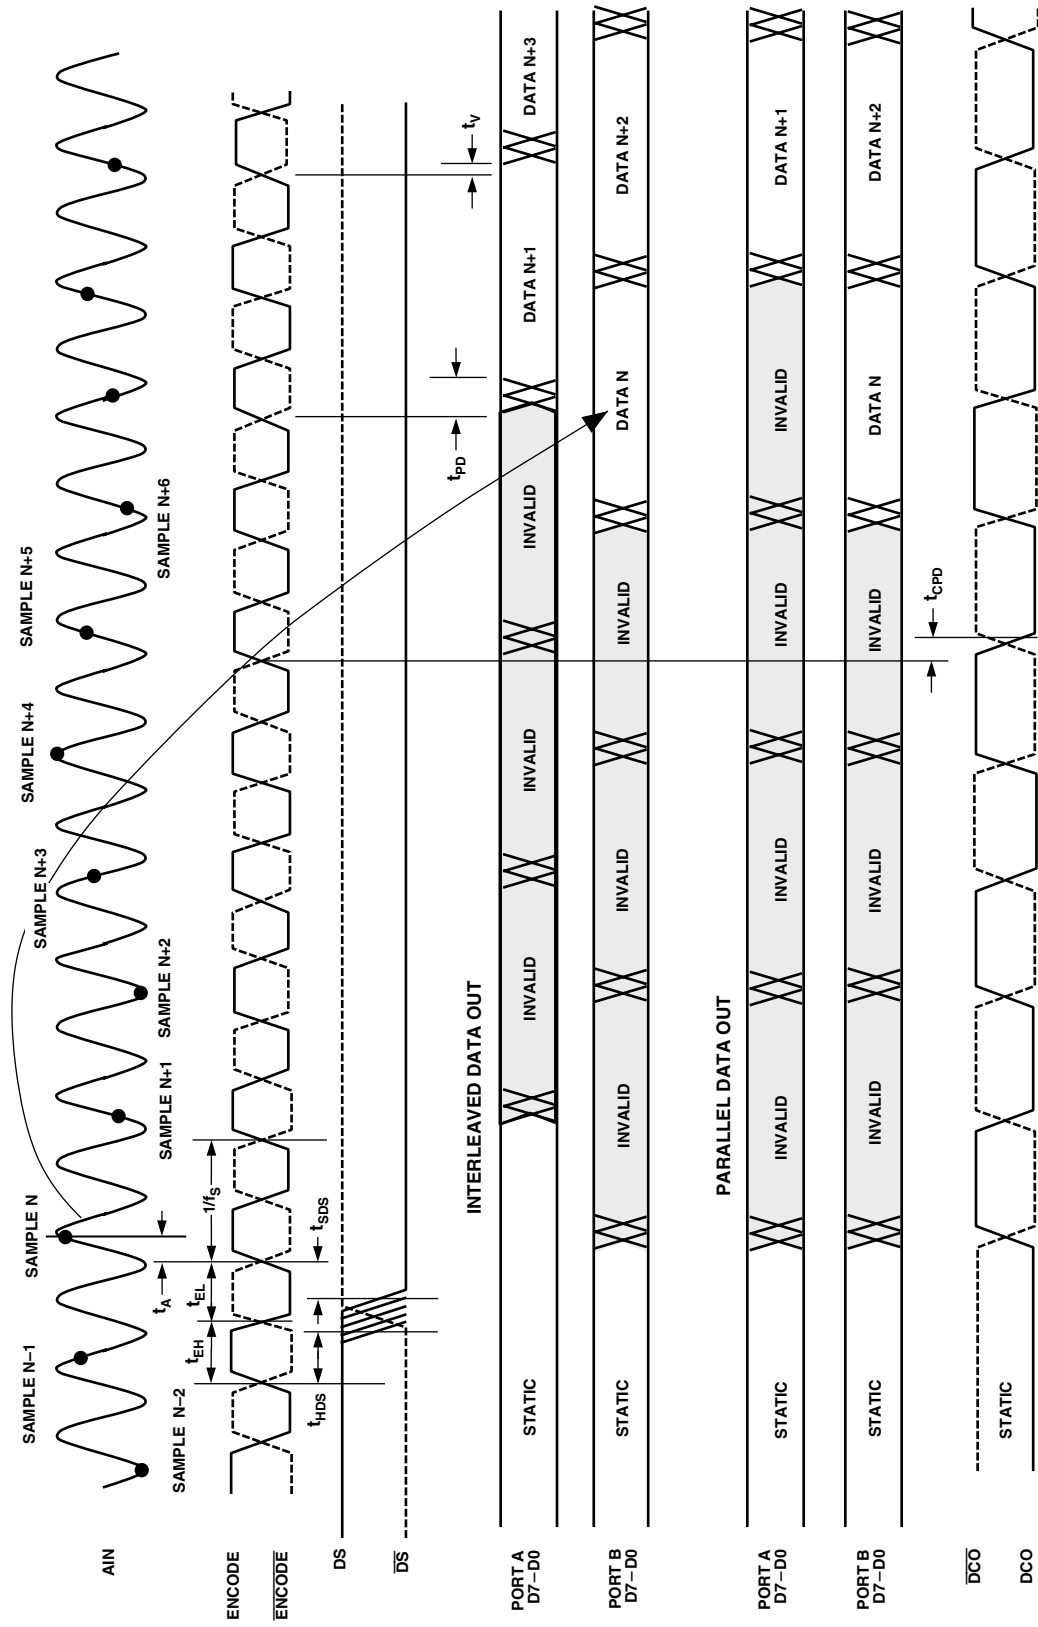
AIN

ENCODE

$\overline{ENCODE}$

DS

$\overline{DS}$

PORT A D7–D0

PORT B D7–D0

PORT A D7–D0

PORT B D7–D0

$\overline{DCO}$

DCO

SAMPLE N–1

SAMPLE N–2

SAMPLE N

SAMPLE N+1

SAMPLE N+2

SAMPLE N+3

SAMPLE N+4

SAMPLE N+5

SAMPLE N+6

$t_A$

$t_{EH}$

$t_{EL}$

$1/f_S$

$t_{HDS}$

$t_{SDS}$

$t_{PD}$

$t_V$

$t_{CPD}$

INTERLEAVED DATA OUT

STATIC

INVALID

INVALID

INVALID

INVALID

DATA N+1

DATA N+3

STATIC

INVALID

INVALID

INVALID

INVALID

DATA N

DATA N+2

PARALLEL DATA OUT

STATIC

INVALID

INVALID

INVALID

INVALID

INVALID

DATA N+1

STATIC

INVALID

INVALID

INVALID

INVALID

DATA N

DATA N+2

STATIC